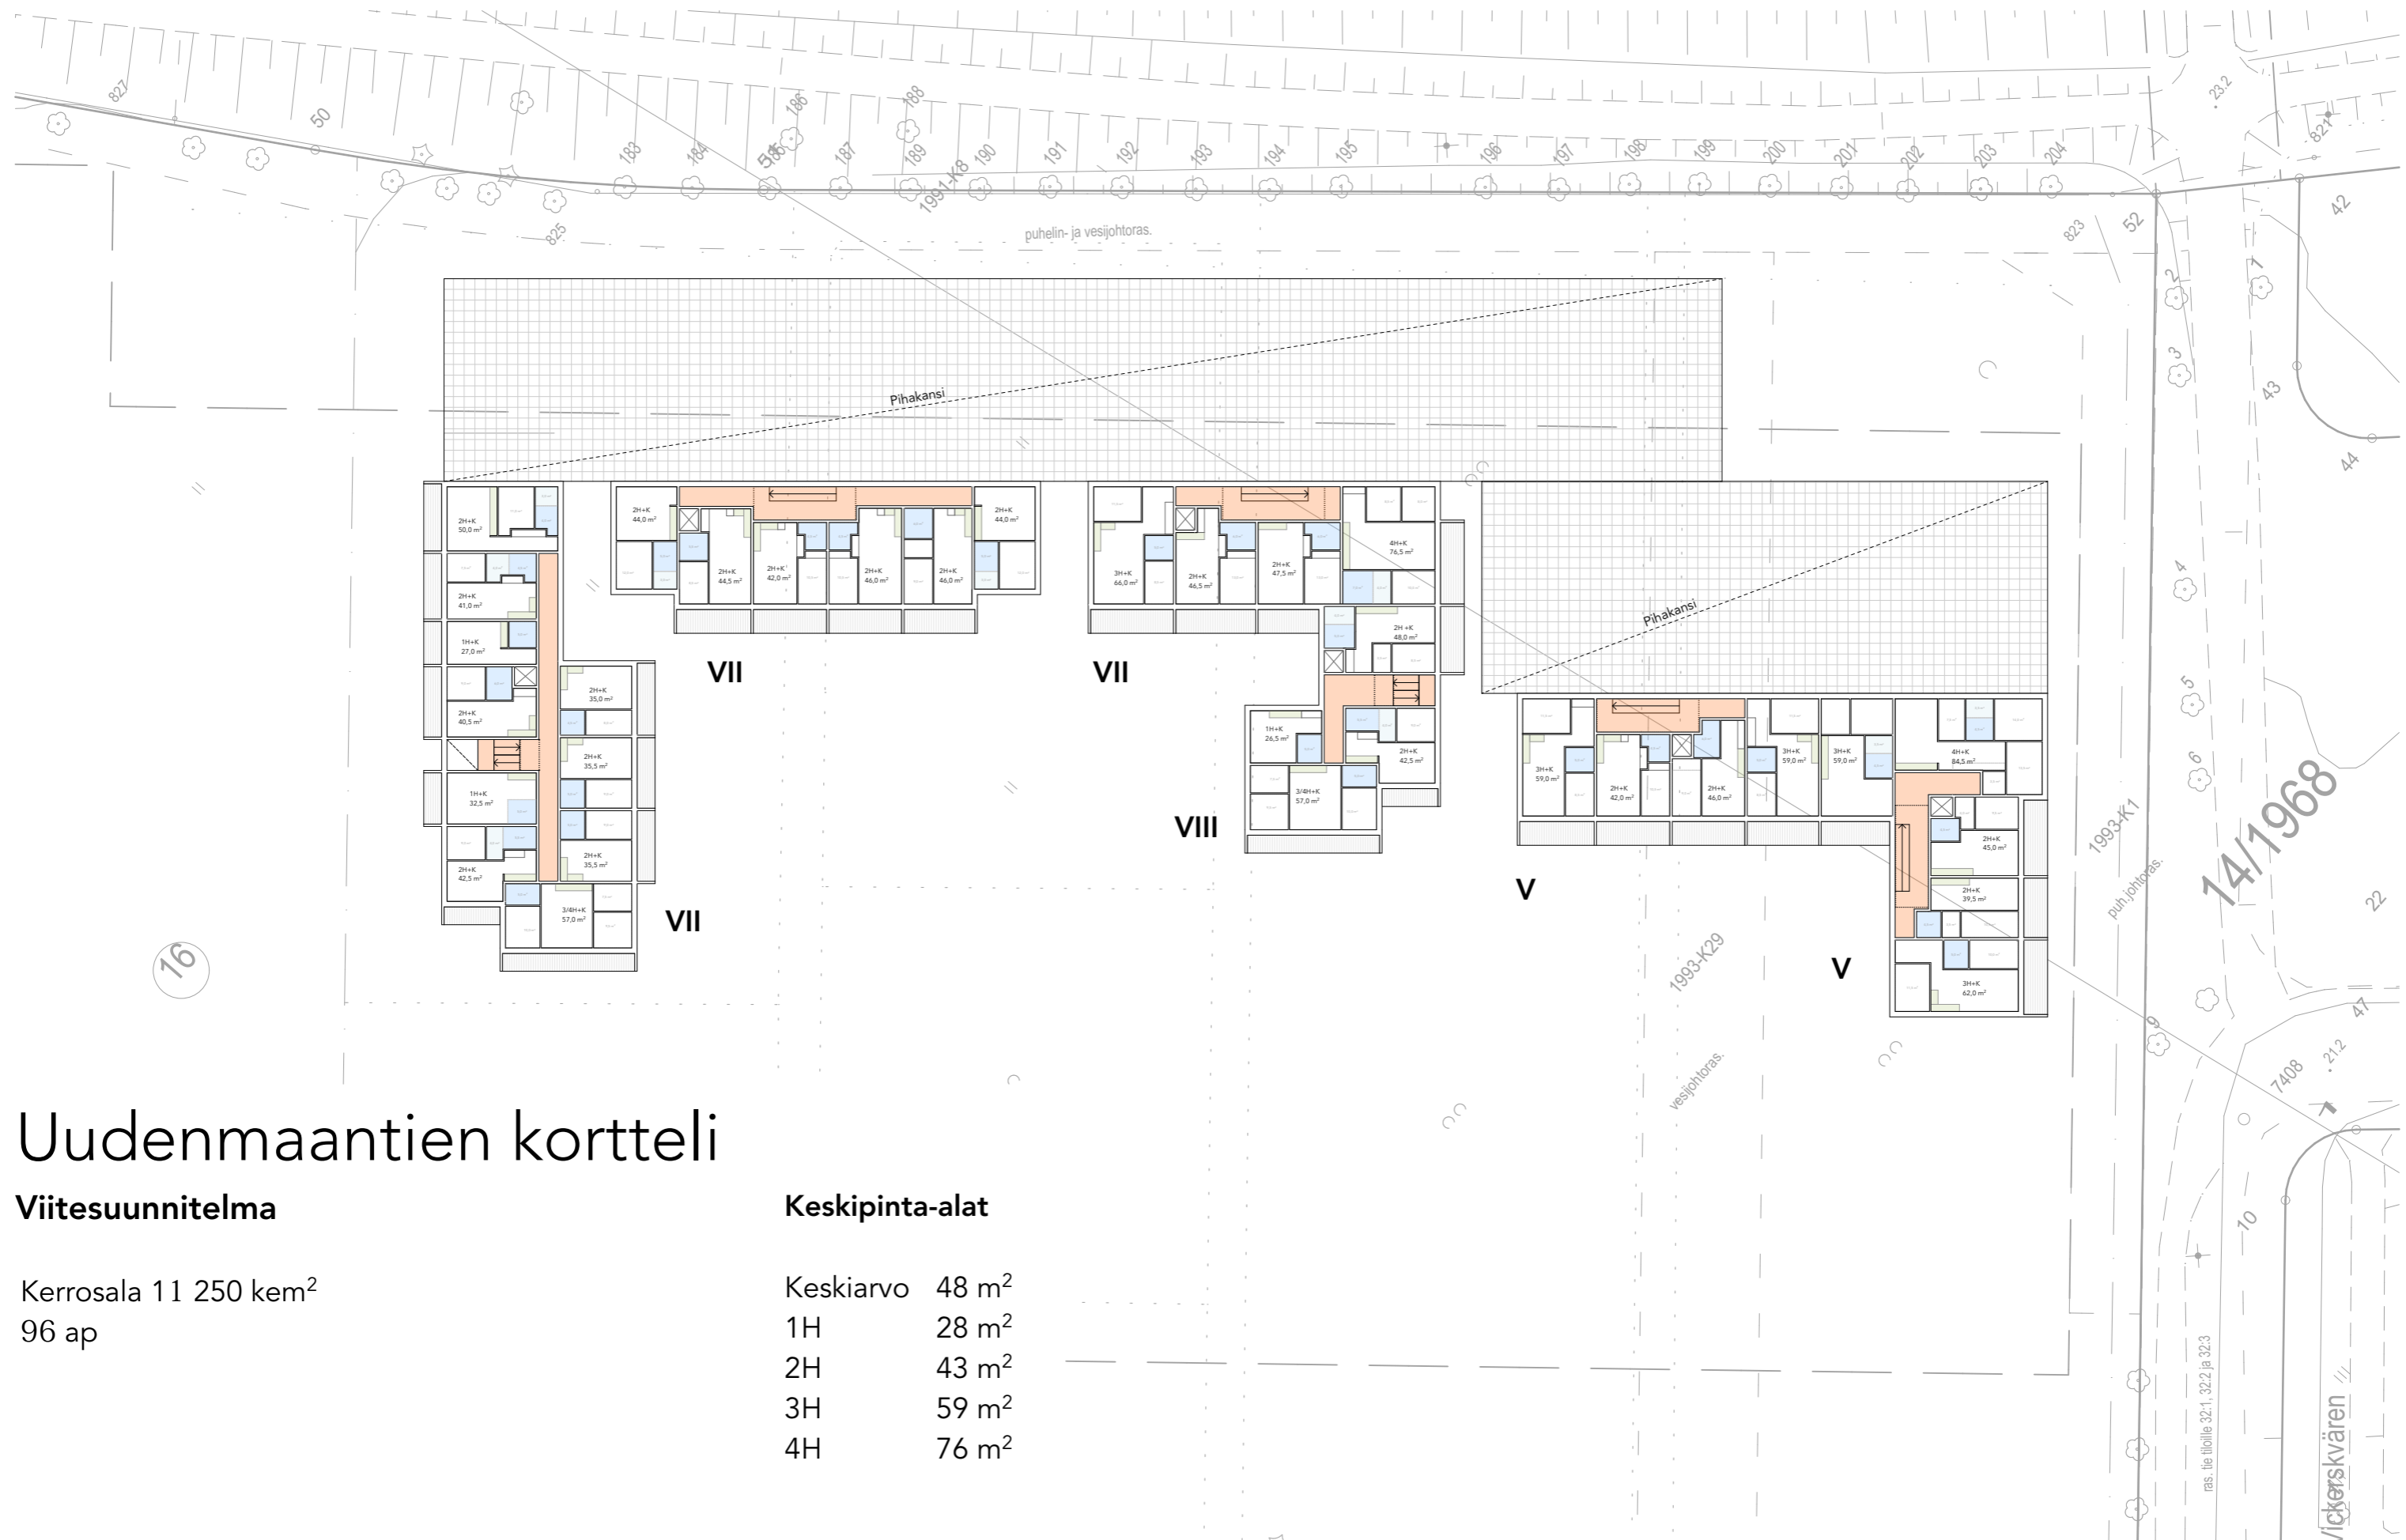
827
50
183
184
185
186
187
188
189
1991-K8
190
191
192
193
194
195
196
197
198
199
200
201
202
203
204
23.2
821
42
823
52
825
puhelin- ja vesijohtoras.
Pihakansi
Pihakansi

2H+K
50,0 m²
2H+K
41,0 m²
1H+K
27,0 m²
2H+K
40,5 m²
1H+K
32,5 m²
2H+K
42,5 m²
2H+K
35,0 m²
2H+K
35,5 m²
2H+K
35,5 m²
3/4H+K
57,0 m²
VII

2H+K
44,0 m²
2H+K
44,5 m²
2H+K
42,0 m²
2H+K
46,0 m²
2H+K
46,0 m²
2H+K
44,0 m²
VII

3H+K
66,0 m²
2H+K
46,5 m²
2H+K
47,5 m²
4H+K
76,5 m²
2H+K
48,0 m²
VII

1H+K
26,5 m²
3/4H+K
57,0 m²
2H+K
42,5 m²
VIII

3H+K
59,0 m²
2H+K
42,0 m²
2H+K
46,0 m²
3H+K
59,0 m²
3H+K
59,0 m²
4H+K
84,5 m²
2H+K
45,0 m²
2H+K
39,5 m²
3H+K
62,0 m²
V
V

16
1993-K1
puh.johtoras.
14/1968
1993-K29
vesijohtoras.
7408
21.2
47
22
43
44
1
2
3
4
5
6
9
10
ras. tie tilolle 32:1, 32:2 ja 32:3
Vickerskvären

Uudenmaantien kortteli
Viitesuunnitelma

Kerrosala 11 250 kem$^2$
96 ap

Keskipinta-alat

| Keskiarvo | 48 m$^2$ |
|---|---|
| 1H | 28 m$^2$ |
| 2H | 43 m$^2$ |
| 3H | 59 m$^2$ |
| 4H | 76 m$^2$ |